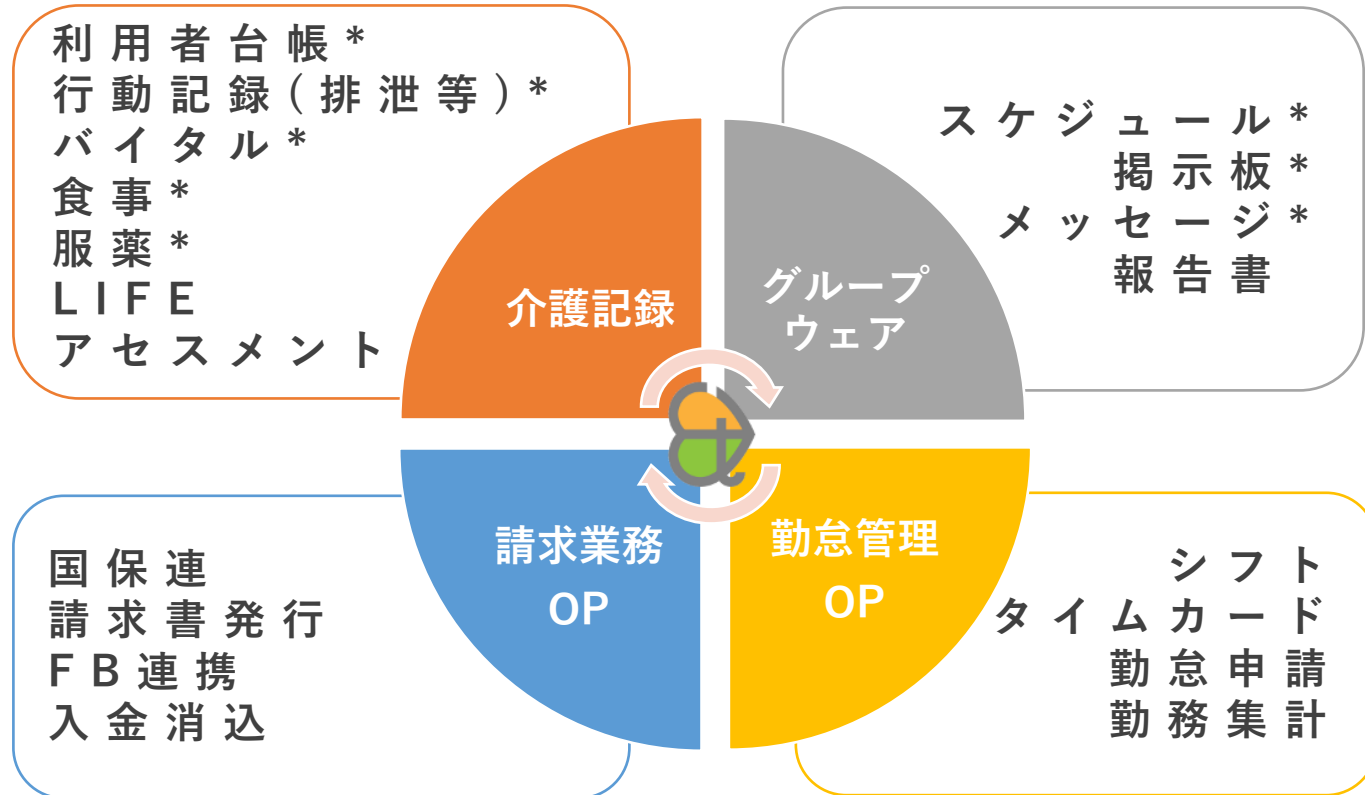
利用者台帳＊
行動記録（排泄等）＊
バイタル＊
食事＊
服薬＊
LIFE
アセスメント

スケジュール＊
掲示板＊
メッセージ＊
報告書

介護記録

グループウェア

請求業務
OP

勤怠管理
OP

国保連
請求書発行
FB連携
入金消込

シフト
タイムカード
勤怠申請
勤務集計